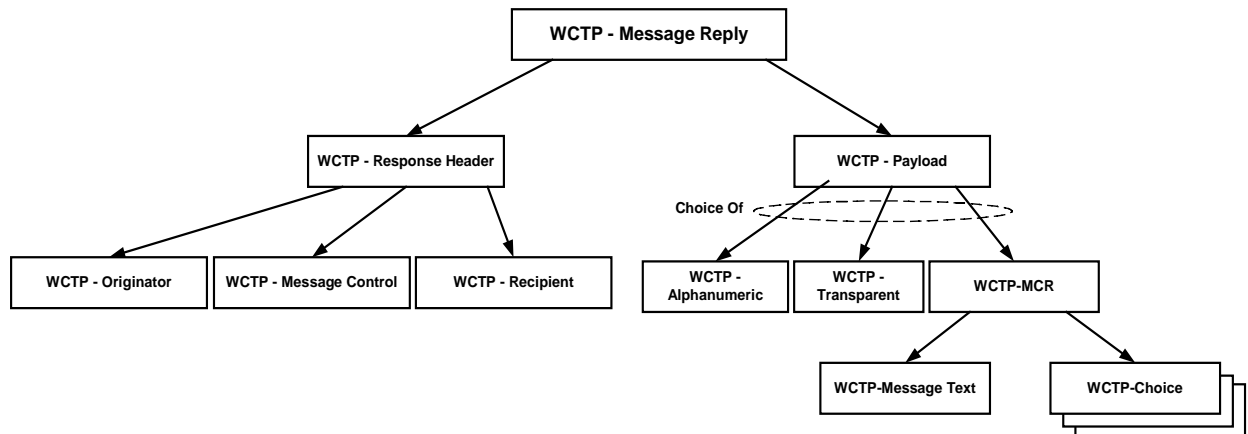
WCTP - Message Reply

WCTP - Response Header

WCTP - Payload

Choice Of

WCTP - Originator

WCTP - Message Control

WCTP - Recipient

WCTP - Alphanumeric

WCTP - Transparent

WCTP-MCR

WCTP-Message Text

WCTP-Choice